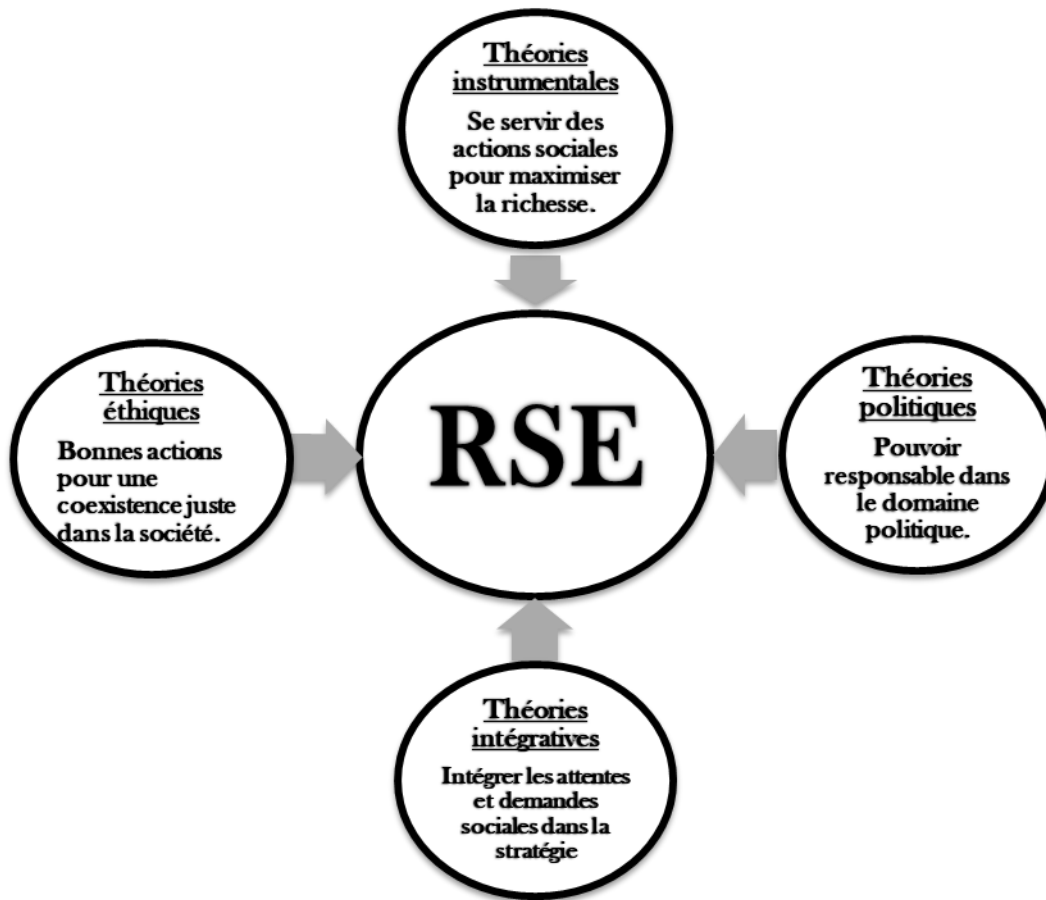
Théories instrumentales

Se servir des actions sociales pour maximiser la richesse.

Théories éthiques

Bonnes actions pour une coexistence juste dans la société.

RSE

Théories politiques

Pouvoir responsable dans le domaine politique.

Théories intégratives

Intégrer les attentes et demandes sociales dans la stratégie